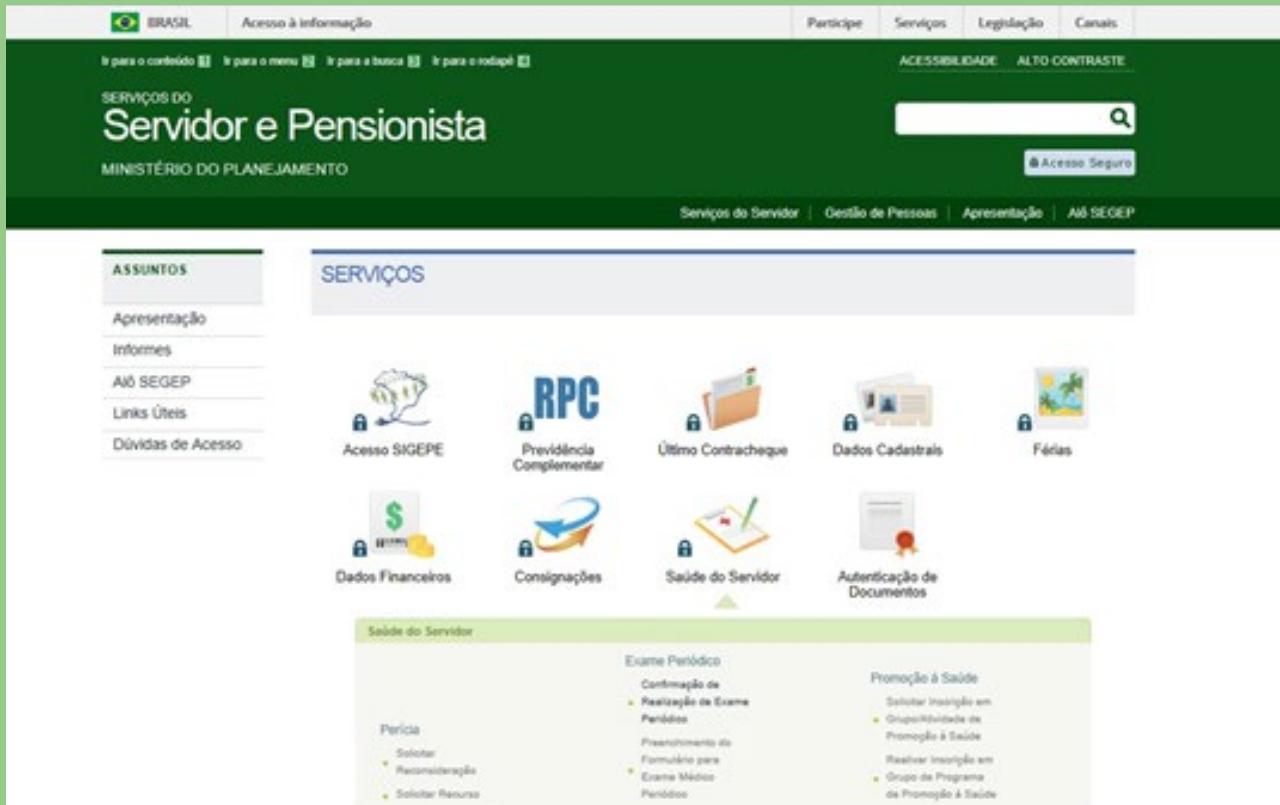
BRASIL Acesso à informação

Participe Serviços Legislação Canais

Ir para o conteúdo 1 Ir para o menu 2 Ir para a busca 3 Ir para o rodapé 4

ACESSIBILIDADE ALTO CONTRASTE

SERVIÇOS DO
Servidor e Pensionista
MINISTÉRIO DO PLANEJAMENTO

Acesso Seguro

Serviços do Servidor | Gestão de Pessoas | Apresentação | Alô SEGEP

ASSUNTOS

Apresentação
Informes
Alô SEGEP
Links Úteis
Dúvidas de Acesso

SERVIÇOS

Acesso SIGEPE
RPC
Previdência Complementar
Último Contracheque
Dados Cadastrais
Férias
Dados Financeiros
Consignações
Saúde do Servidor
Autenticação de Documentos

Saúde do Servidor

Perícia
Solicitar Reconsideração
Solicitar Recurso

Exame Periódico
Confirmação de Realização de Exame Periódico
Preenchimento do Formulário para Exame Médico Periódico

Promoção à Saúde
Solicitar Inscrição em Grupo/Atividade de Promoção à Saúde
Realizar Inscrição em Grupo de Programa de Promoção à Saúde